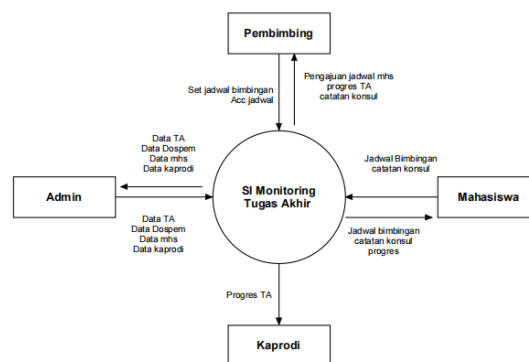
Pembimbing

Set jadwal bimbingan
Acc jadwal

Pengajuan jadwal mhs
progres TA
catatan konsul

Data TA
Data Dospem
Data mhs
Data kaprodi

Admin

Data TA
Data Dospem
Data mhs
Data kaprodi

SI Monitoring
Tugas Akhir

Jadwal Bimbingan
catatan konsul

Mahasiswa

Jadwal bimbingan
catatan konsul
progres

Progres TA

Kaprodi